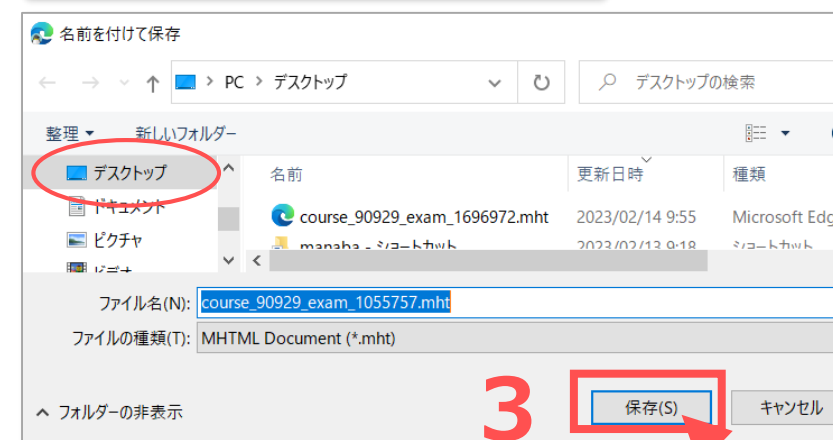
名前を付けて保存

PC > デスクトップ

デスクトップの検索

整理 ▾ 新しいフォルダー

デスクトップ
ドキュメント
ピクチャ
ビデオ

| 名前 | 更新日時 | 種類 |
|---|---|---|
| course_90929_exam_1696972.mht | 2023/02/14 9:55 | Microsoft Edg |
| manaba - ショートカット | 2023/02/13 9:18 | ショートカット |

ファイル名(N): course_90929_exam_1055757.mht

ファイルの種類(T): MHTML Document (*.mht)

フォルダーの非表示

3

保存(S)

キャンセル